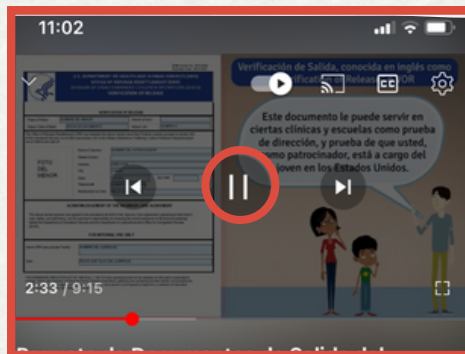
11:02

Verificación de Salida, conocida en inglés como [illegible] Release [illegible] OR

Este documento le puede servir en ciertas clínicas y escuelas como prueba de dirección, y prueba de que usted, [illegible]omo patrocinador, está a cargo del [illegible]oven en los Estados Unidos.

FOTO DEL MENOR

2:33 / 9:15